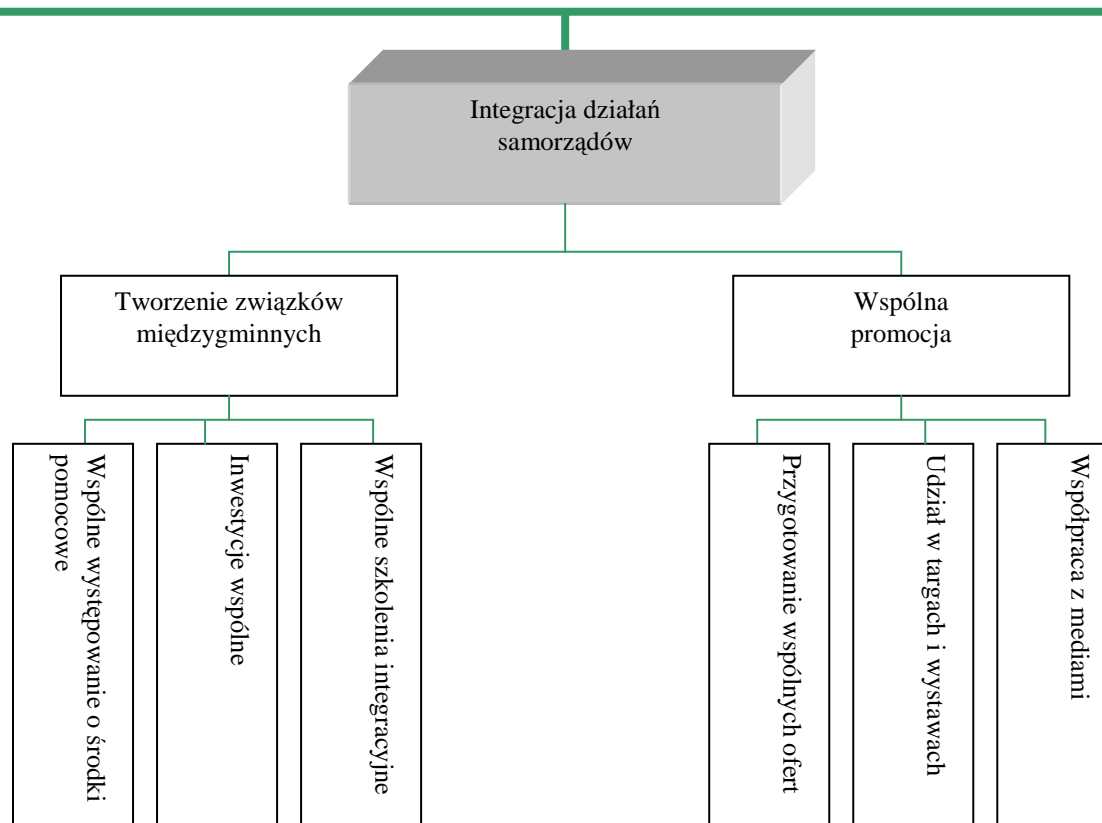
Integracja działań samorządów

Tworzenie związków międzygminnych

Wspólna promocja

Wspólne występowanie o środki pomocowe

Inwestycje wspólne

Wspólne szkolenia integracyjne

Przygotowanie wspólnych ofert

Udział w targach i wystawach

Współpraca z mediami